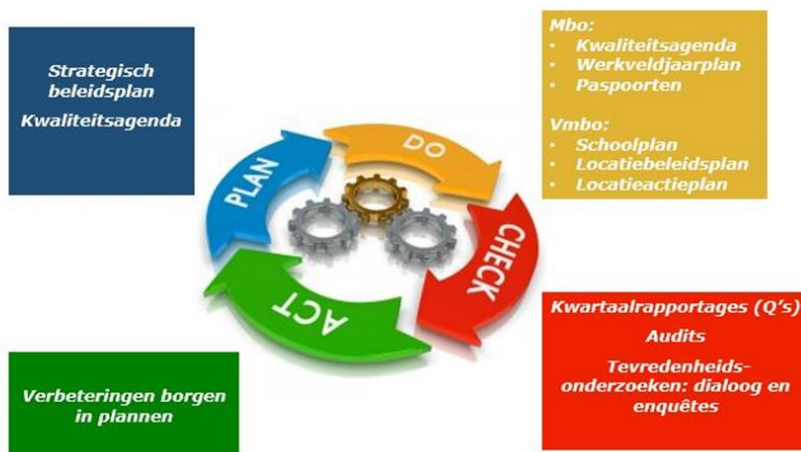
Strategisch beleidsplan

Kwaliteitsagenda

Mbo:
- Kwaliteitsagenda
- Werkveldjaarplan
- Paspoorten

Vmbo:
- Schoolplan
- Locatiebeleidsplan
- Locatieactieplan

PLAN

DO

CHECK

ACT

Kwartaalrapportages (Q's)

Audits

Tevredenheidsonderzoeken: dialoog en enquêtes

Verbeteringen borgen in plannen